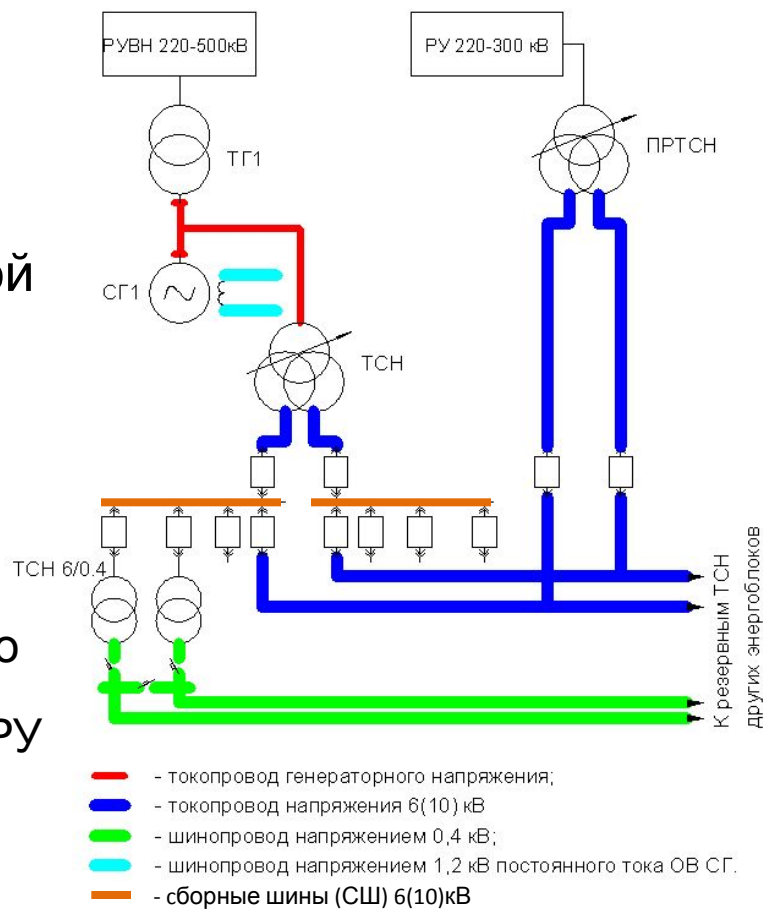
РУВН 220-500кВ

РУ 220-300 кВ

ТГ1

ПРТСН

ой

СГ1

ТСН

ТСН 6/0.4

о

ру

К резервным ТСН других энергоблоков

- токопровод генераторного напряжения;

- токопровод напряжения 6(10) кВ

- шинопровод напряжением 0,4 кВ;

- шинопровод напряжением 1,2 кВ постоянного тока ОВ СГ.

- сборные шины (СШ) 6(10)кВ